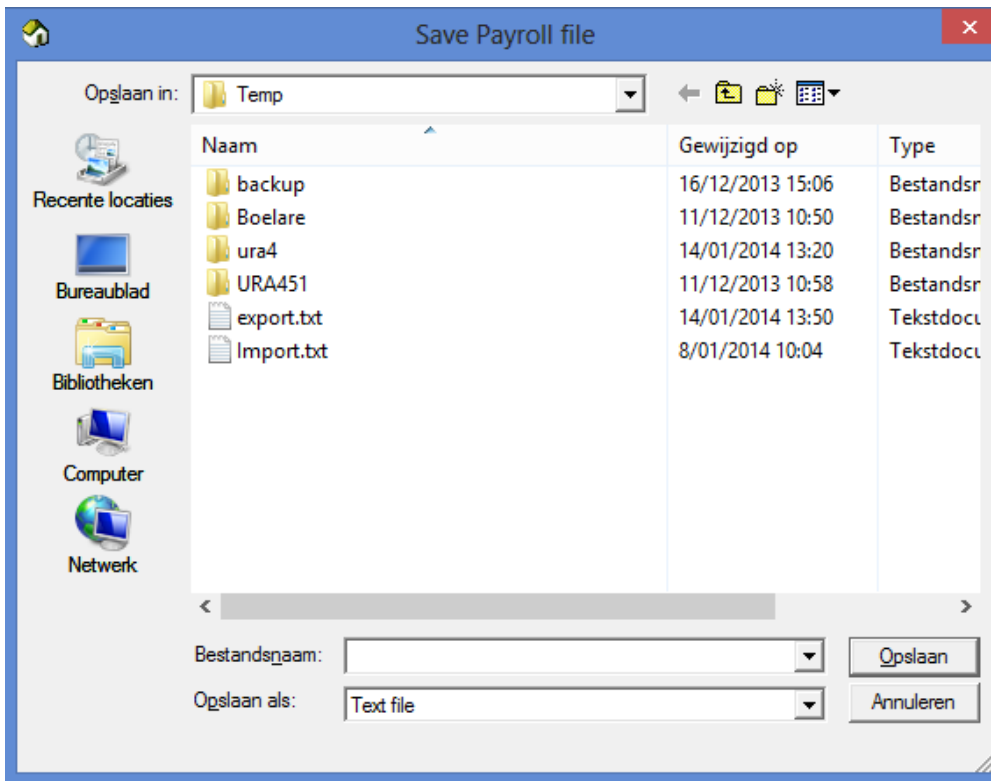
Save Payroll file

Opslaan in: Temp

Recente locaties
Bureaublad
Bibliotheken
Computer
Netwerk

| Naam | Gewijzigd op | Type |
|---|---|---|
| backup | 16/12/2013 15:06 | Bestandsr |
| Boelare | 11/12/2013 10:50 | Bestandsr |
| ura4 | 14/01/2014 13:20 | Bestandsr |
| URA451 | 11/12/2013 10:58 | Bestandsr |
| export.txt | 14/01/2014 13:50 | Tekstdocu |
| Import.txt | 8/01/2014 10:04 | Tekstdocu |

Bestandsnaam:
Opslaan als: Text file

Opslaan
Annuleren